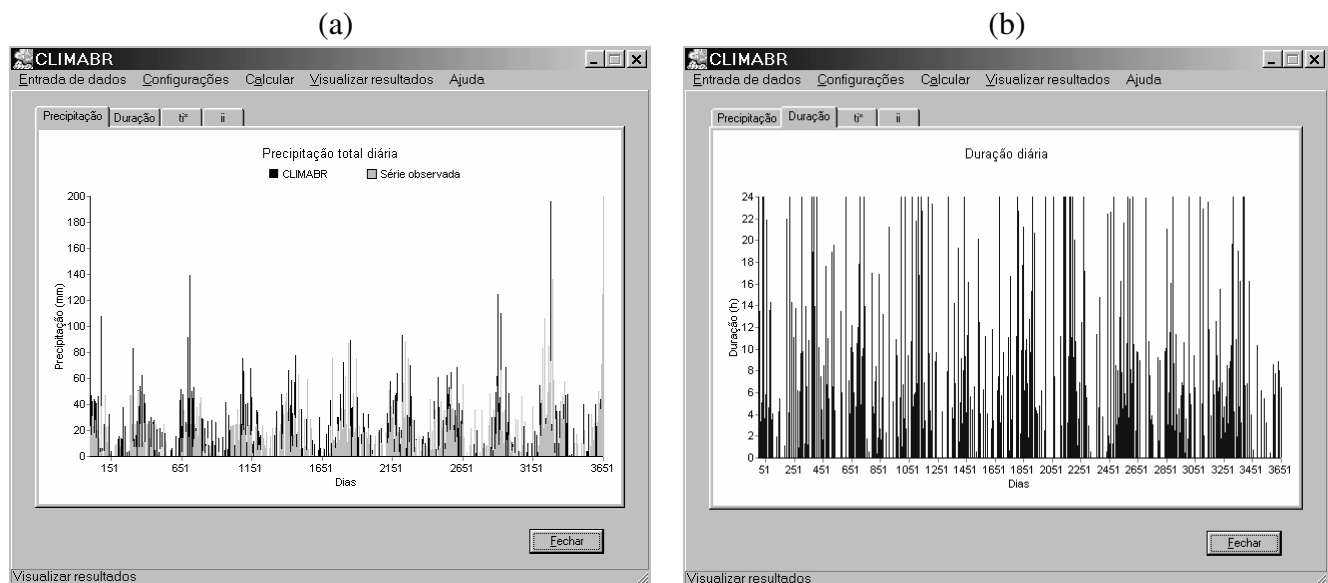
(a)

CLIMABR

Entrada de dados Configurações Calcular Visualizar resultados Ajuda

Precipitação Duração ti* ii

Precipitação total diária

CLIMABR Série observada

Precipitação (mm)

200
180
160
140
120
100
80
60
40
20
0

151 651 1151 1651 2151 2651 3151 3651

Dias

Fechar

Visualizar resultados

(b)

CLIMABR

Entrada de dados Configurações Calcular Visualizar resultados Ajuda

Precipitação Duração ti* ii

Duração diária

Duração (h)

24
22
20
18
16
14
12
10
8
6
4
2
0

51 251 451 651 851 1051 1251 1451 1651 1851 2051 2251 2451 2651 2851 3051 3251 3451 3651

Dias

Fechar

Visualizar resultados